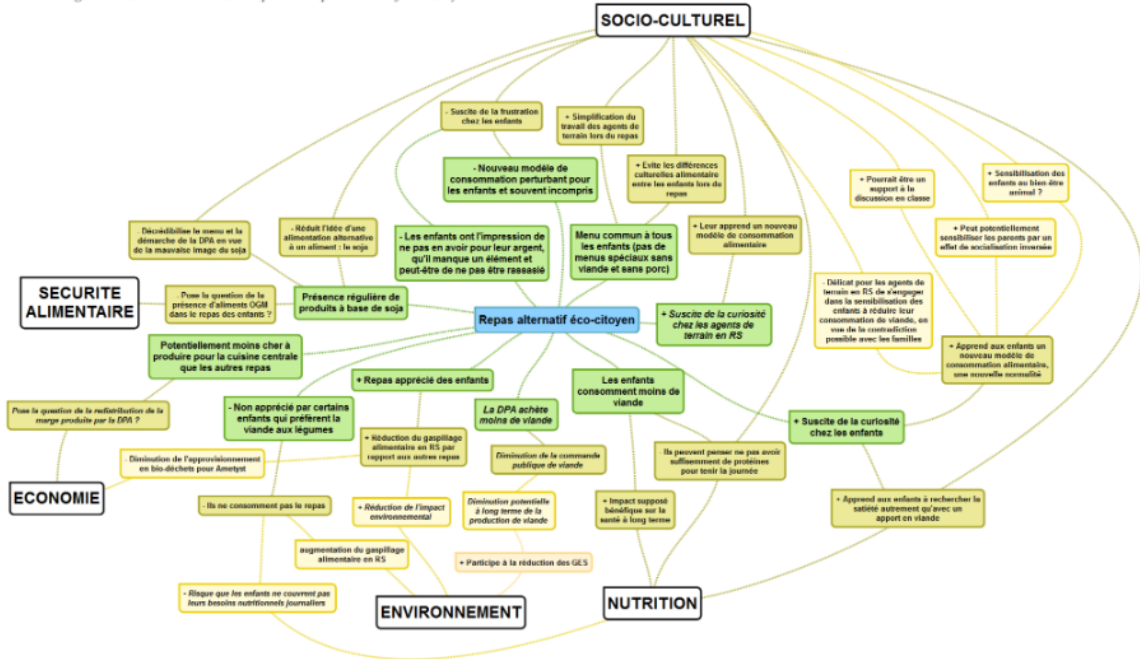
SOCIO-CULTUREL

- Suscite de la frustration chez les enfants

+ Simplification du travail des agents de terrain lors du repas

- Nouveau modèle de consommation perturbant pour les enfants et souvent incompris

+ Evite les différences culturelles alimentaire entre les enfants lors du repas

+ Pourrait être un support à la discussion en classe

+ Sensibilisation des enfants au bien être animal ?

- Décrédibilise le menu et la démarche de la DPA en vue de la mauvaise image du soja

- Réduit l'idée d'une alimentation alternative à un aliment : le soja

- Les enfants ont l'impression de ne pas en avoir pour leur argent, qu'il manque un élément et peut-être de ne pas être rassasié

Menu commun à tous les enfants (pas de menus spéciaux sans viande et sans porc)

+ Leur apprend un nouveau modèle de consommation alimentaire

+ Peut potentiellement sensibiliser les parents par un effet de socialisation inversée

SECURITE ALIMENTAIRE

Pose la question de la présence d'aliments OGM dans le repas des enfants ?

Présence régulière de produits à base de soja

Repas alternatif éco-citoyen

+ Suscite de la curiosité chez les agents de terrain en RS

- Délicat pour les agents de terrain en RS de s'engager dans la sensibilisation des enfants à réduire leur consommation de viande, en vue de la contradiction possible avec les familles

+ Apprend aux enfants un nouveau modèle de consommation alimentaire, une nouvelle normalité

Potentiellement moins cher à produire pour la cuisine centrale que les autres repas

+ Repas apprécié des enfants

Les enfants consomment moins de viande

Pose la question de la redistribution de la marge produite par la DPA ?

- Non apprécié par certains enfants qui préfèrent la viande aux légumes

La DPA achète moins de viande

+ Suscite de la curiosité chez les enfants

- Diminution de l'approvisionnement en bio-déchets pour Ametyst

+ Réduction du gaspillage alimentaire en RS par rapport aux autres repas

Diminution de la commande publique de viande

Ils peuvent penser ne pas avoir suffisamment de protéines pour tenir la journée

ECONOMIE

- Ils ne consomment pas le repas

+ Réduction de l'impact environnemental

Diminution potentielle à long terme de la production de viande

+ Impact supposé bénéfique sur la santé à long terme

+ Apprend aux enfants à rechercher la satiété autrement qu'avec un apport en viande

- augmentation du gaspillage alimentaire en RS

+ Participe à la réduction des GES

- Risque que les enfants ne couvrent pas leurs besoins nutritionnels journaliers

ENVIRONNEMENT

NUTRITION